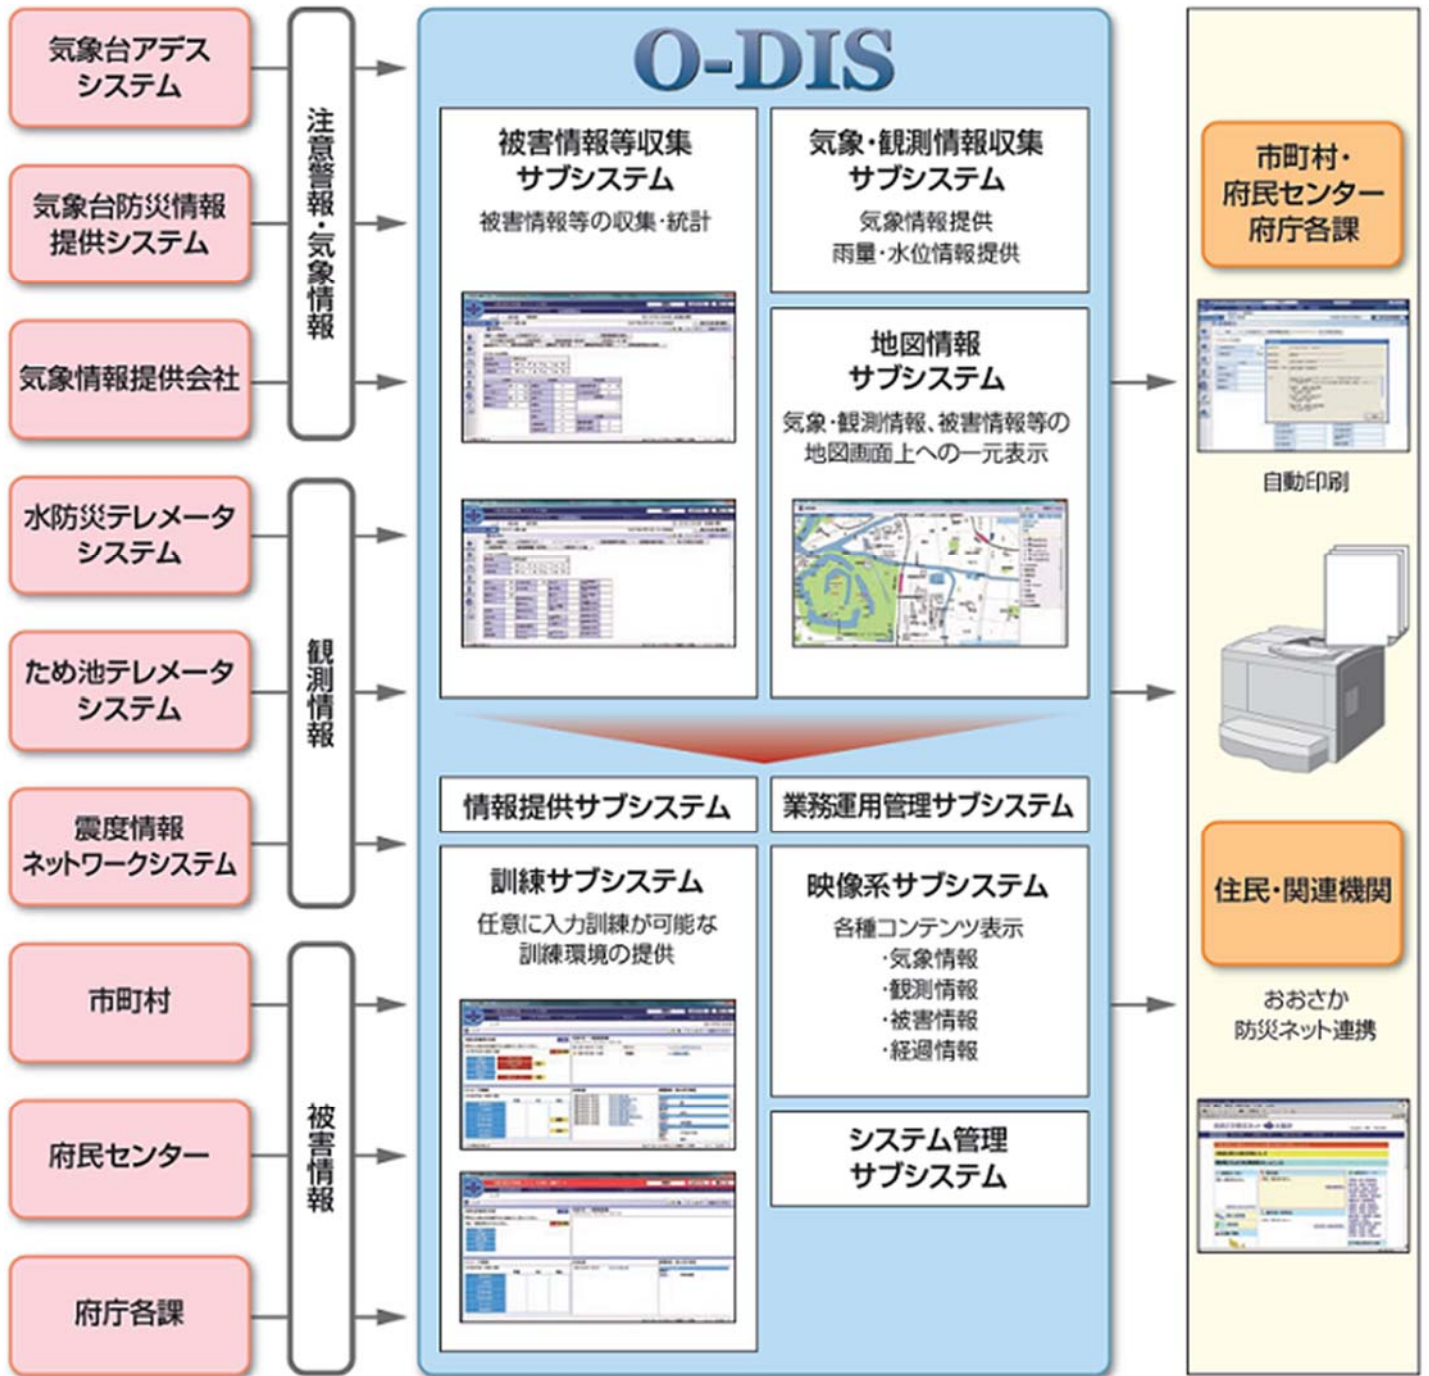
気象台アデス システム

気象台防災情報 提供システム

気象情報提供会社

水防災テレメータ システム

ため池テレメータ システム

震度情報 ネットワークシステム

市町村

府民センター

府庁各課

注意警報・気象情報

観測情報

被害情報

O-DIS

被害情報等収集 サブシステム

被害情報等の収集・統計

気象・観測情報収集 サブシステム

気象情報提供
雨量・水位情報提供

地図情報 サブシステム

気象・観測情報、被害情報等の 地図画面上への一元表示

情報提供サブシステム

業務運用管理サブシステム

訓練サブシステム

任意に入力訓練が可能な 訓練環境の提供

映像系サブシステム

各種コンテンツ表示
・気象情報
・観測情報
・被害情報
・経過情報

システム管理 サブシステム

市町村・ 府民センター 府庁各課

自動印刷

住民・関連機関

おおさか 防災ネット連携